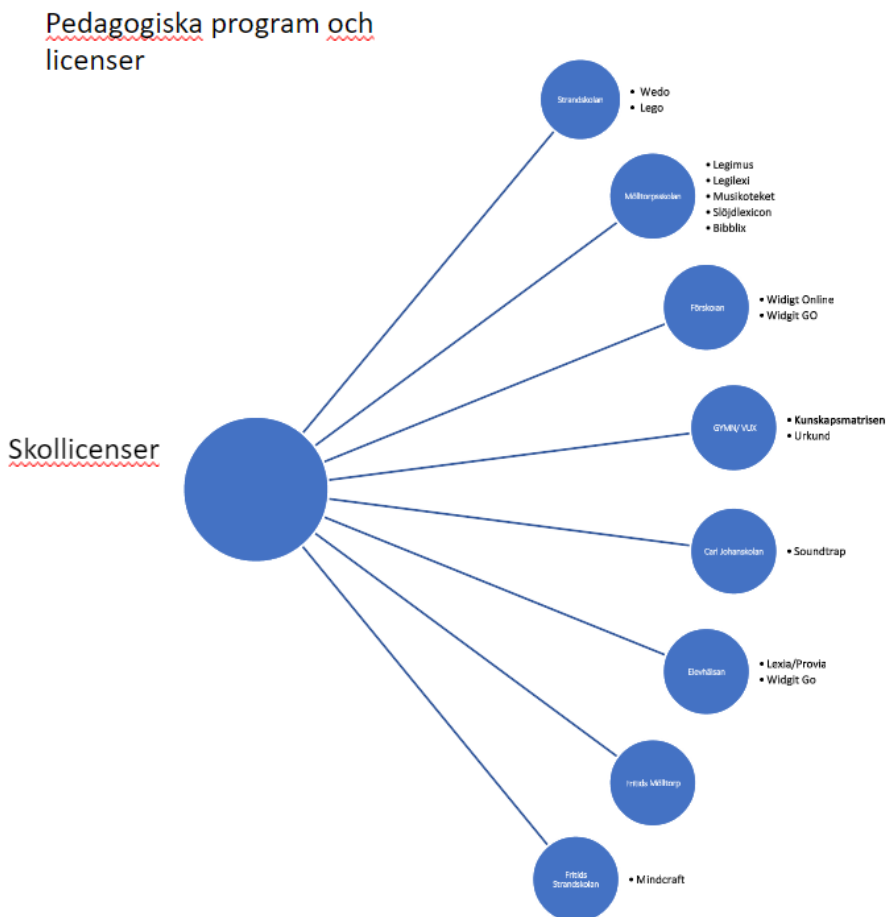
Pedagogiska program och licenser

Skollicenser

Strandskolan
- Wedo
- Lego

Mölltorpsskolan
- Legimus
- Legilexi
- Musikoteket
- Slöjdlexicon
- Bibblix

Förskolan
- Widigt Online
- Widgit GO

GYMN/ VUX
- Kunskapsmatrisen
- Urkund

Carl Johanskolan
- Soundtrap

Elevhälsan
- Lexia/Provia
- Widgit Go

Fritids Mölltorp

Fritids Strandskolan
- Mindcraft